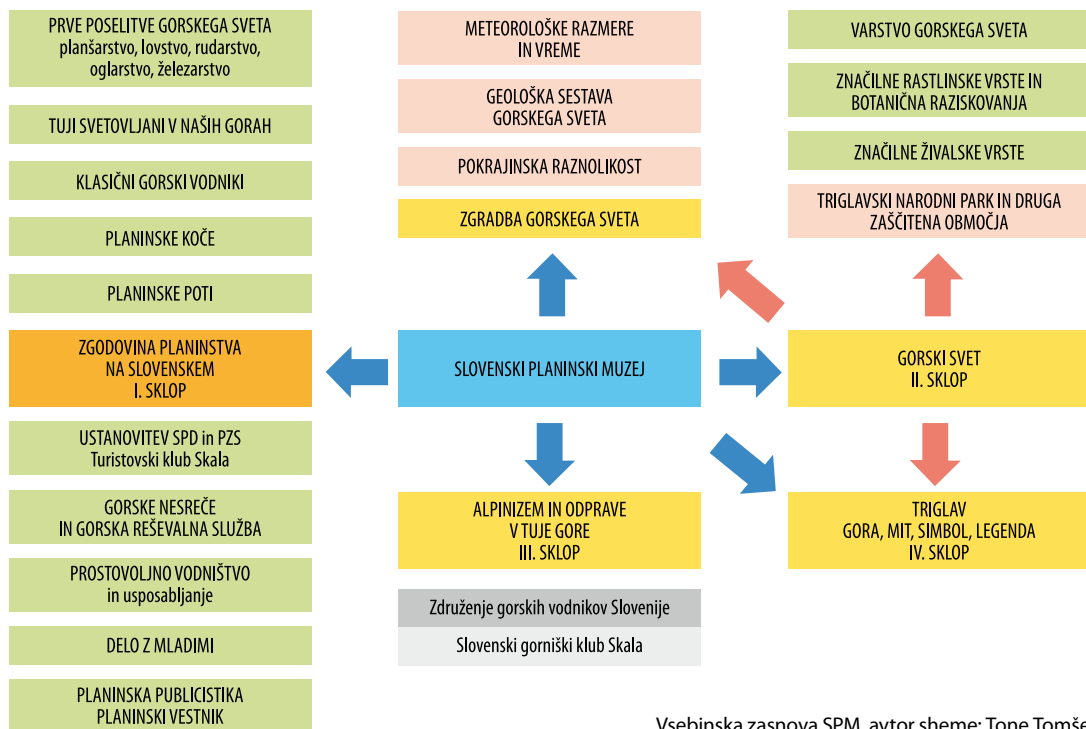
PRVE POSELITVE GORSKEGA SVETA
planšarstvo, lovstvo, rudarstvo, oglarstvo, železarstvo

TUJI SVETOVLJANI V NAŠIH GORAH

KLASIČNI GORSKI VODNIKI

PLANINSKE KOČE

PLANINSKE POTI

ZGODOVINA PLANINSTVA NA SLOVENSKEM
I. SKLOP

USTANOVITEV SPD in PZS
Turistovski klub Skala

GORSKE NESREČE IN GORSKA REŠEVALNA SLUŽBA

PROSTOVOLJNO VODNIŠTVO in usposabljanje

DELO Z MLADIMI

PLANINSKA PUBLICISTIKA
PLANINSKI VESTNIK

METEOROLOŠKE RAZMERE IN VREME

GEOLOŠKA SESTAVA GORSKEGA SVETA

POKRAJINSKA RAZNOLIKOST

ZGRADBA GORSKEGA SVETA

SLOVENSKI PLANINSKI MUZEJ

ALPINIZEM IN ODPRAVE V TUJE GORE
III. SKLOP

Združenje gorskih vodnikov Slovenije

Slovenski gorniški klub Skala

VARSTVO GORSKEGA SVETA

ZNAČILNE RASTLINSKE VRSTE IN BOTANIČNA RAZISKOVANJA

ZNAČILNE ŽIVALSKE VRSTE

TRIGLAVSKI NARODNI PARK IN DRUGA ZAŠČITENA OBMOČJA

GORSKI SVET
II. SKLOP

TRIGLAV
GORA, MIT, SIMBOL, LEGENDA
IV. SKLOP

Vsebinska zasnova SPM, avtor sheme: Tone Tomše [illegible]